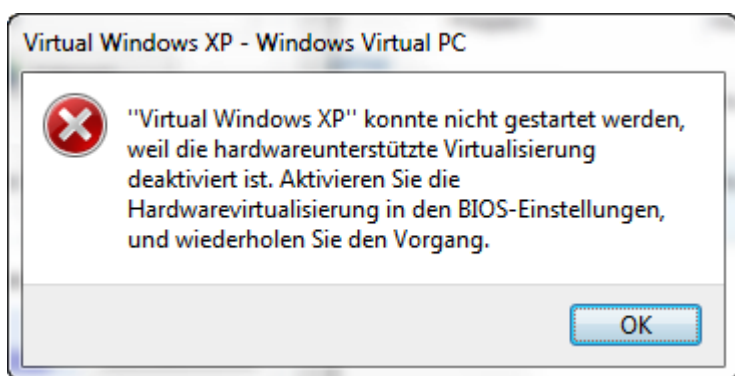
Virtual Windows XP - Windows Virtual PC

''Virtual Windows XP'' konnte nicht gestartet werden, weil die hardwareunterstützte Virtualisierung deaktiviert ist. Aktivieren Sie die Hardwarevirtualisierung in den BIOS-Einstellungen, und wiederholen Sie den Vorgang.

OK